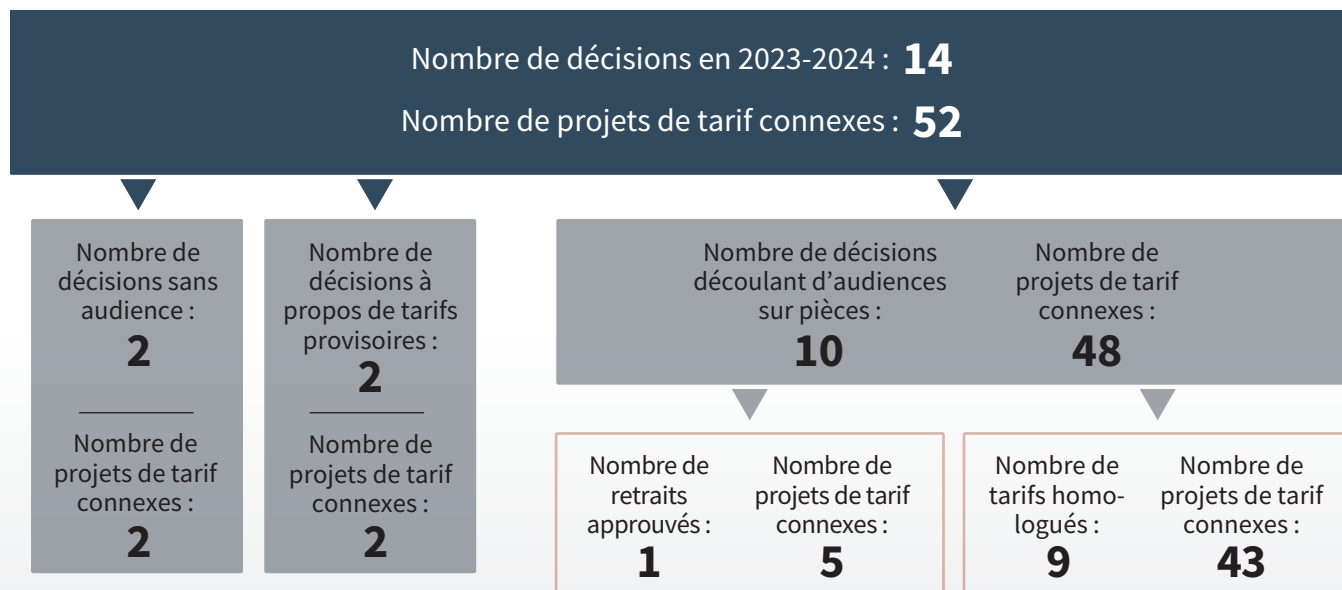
Nombre de décisions en 2023-2024 : 14

Nombre de projets de tarif connexes : 52

Nombre de décisions sans audience : 2

Nombre de projets de tarif connexes : 2

Nombre de décisions à propos de tarifs provisoires : 2

Nombre de projets de tarif connexes : 2

Nombre de décisions découlant d’audiences sur pièces : 10

Nombre de projets de tarif connexes : 48

Nombre de retraits approuvés : 1

Nombre de projets de tarif connexes : 5

Nombre de tarifs homologués : 9

Nombre de projets de tarif connexes : 43